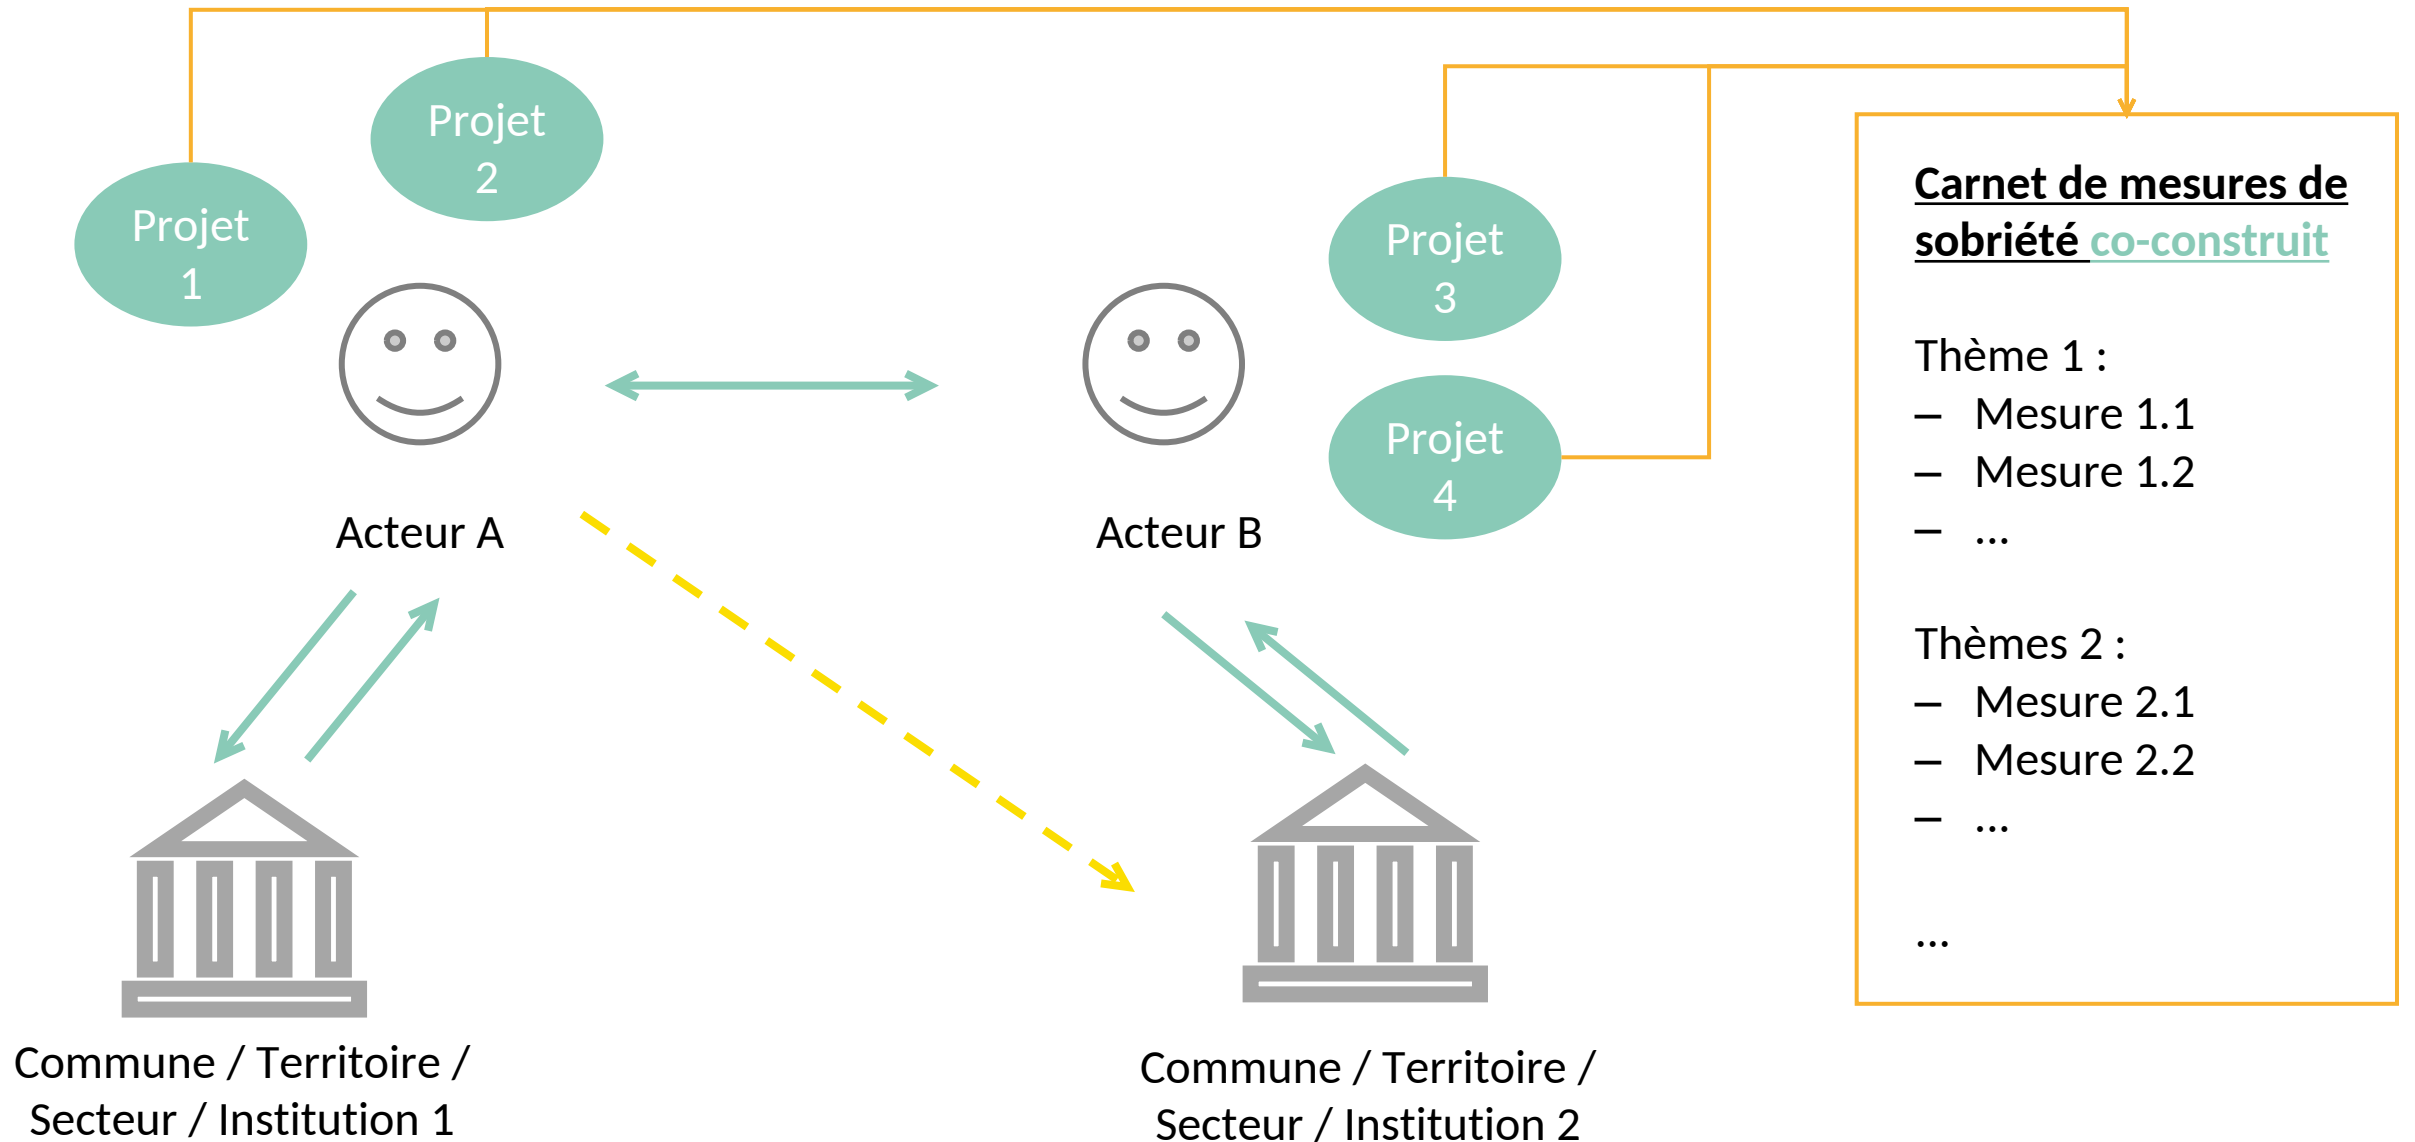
Projet 2

Projet 1

Acteur A

Acteur B

Projet 3

Projet 4

Carnet de mesures de sobriété co-construit

Thème 1 :
– Mesure 1.1
– Mesure 1.2
– ...

Thèmes 2 :
– Mesure 2.1
– Mesure 2.2
– ...

...

Commune / Territoire / Secteur / Institution 1

Commune / Territoire / Secteur / Institution 2